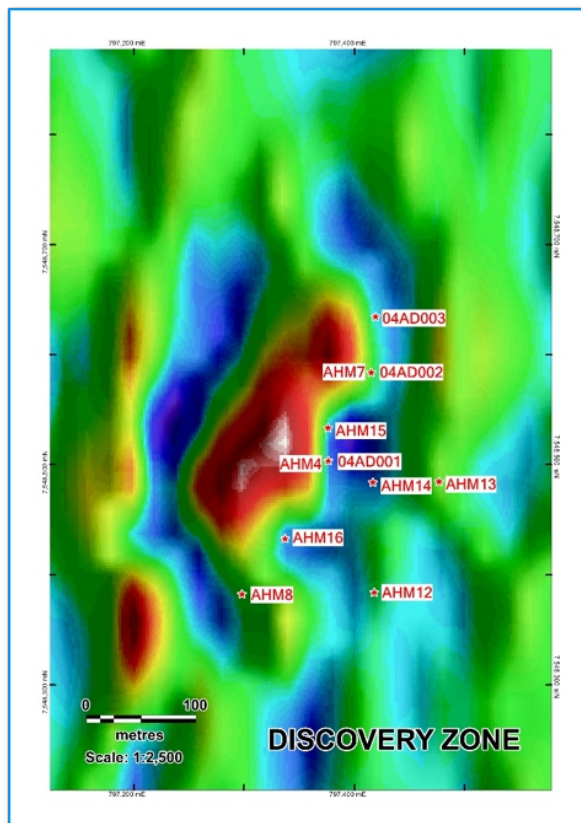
797,200 mE
797,400 mE

7,548,700 mN
7,548,500 mN
7,548,300 mN

7,548,700 mN
7,548,500 mN
7,548,300 mN

04AD003
AHM7
04AD002
AHM15
AHM4
04AD001
AHM14
AHM13
AHM16
AHM8
AHM12

0
100
metres
Scale: 1:2,500

DISCOVERY ZONE

797,200 mE
797,400 mE